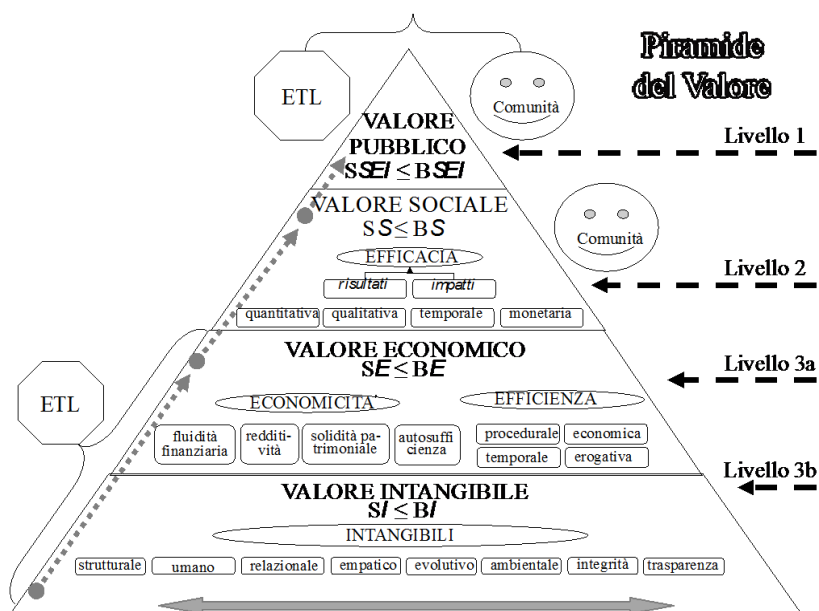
Piramide del Valore

ETL

Comunità

VALORE PUBBLICO
SSEI ≤ BSEI

Livello 1

VALORE SOCIALE
SS ≤ BS

Comunità

EFFICACIA

risultati

impatti

Livello 2

quantitativa

qualitativa

temporale

monetaria

VALORE ECONOMICO
SE ≤ BE

Livello 3a

ETL

ECONOMICITÀ

EFFICIENZA

fluidità finanziaria

redditività

solidità patrimoniale

autosufficienza

procedurale

economica

temporale

erogativa

Livello 3b

VALORE INTANGIBILE
SI ≤ BI

INTANGIBILI

strutturale

umano

relazionale

empatico

evolutivo

ambientale

integrità

trasparenza